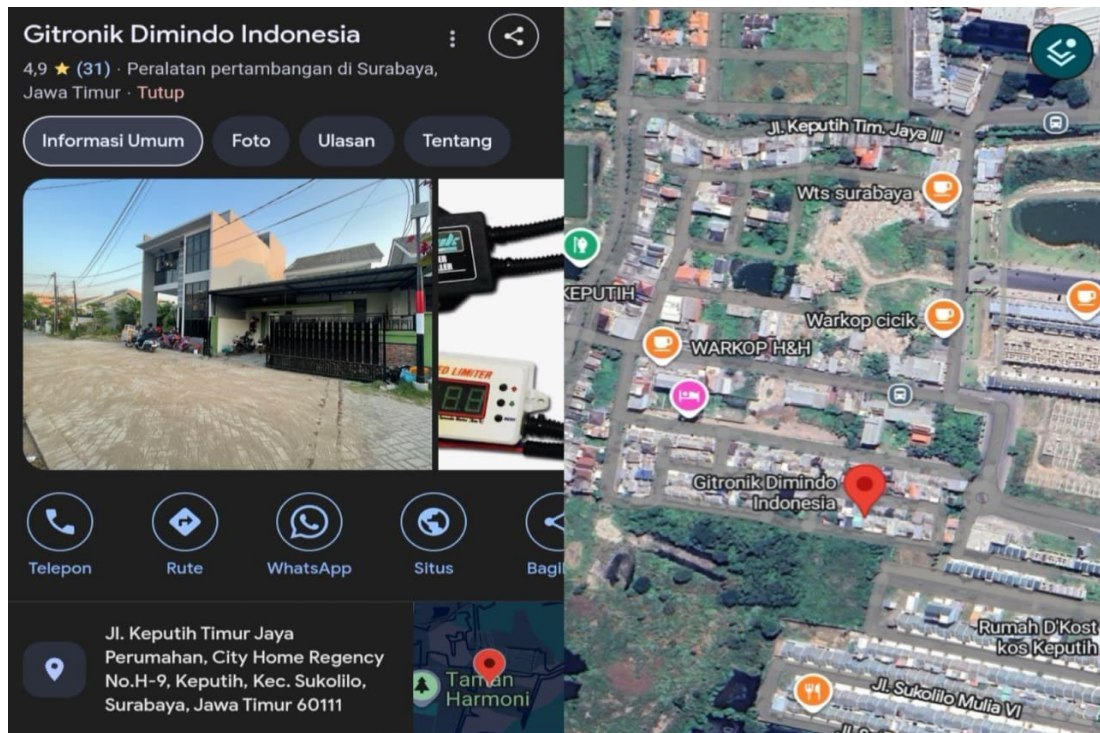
Gitronik Dimindo Indonesia

4,9 ★ (31) · Peralatan pertambangan di Surabaya, Jawa Timur · Tutup

Informasi Umum
Foto
Ulasan
Tentang

ED LIMITER
88

Telepon
Rute
WhatsApp
Situs
Bagi

Jl. Keputih Timur Jaya Perumahan, City Home Regency No.H-9, Keputih, Kec. Sukolilo, Surabaya, Jawa Timur 60111

Taman Harmoni

Jl. Keputih Tim. Jaya III
Wts surabaya
KEPUTIH
Warkop cicik
WARKOP H&H
Gitronik Dimindo Indonesia
Rumah D'Kost kos Keputih
Jl. Sukolilo Mulia VI